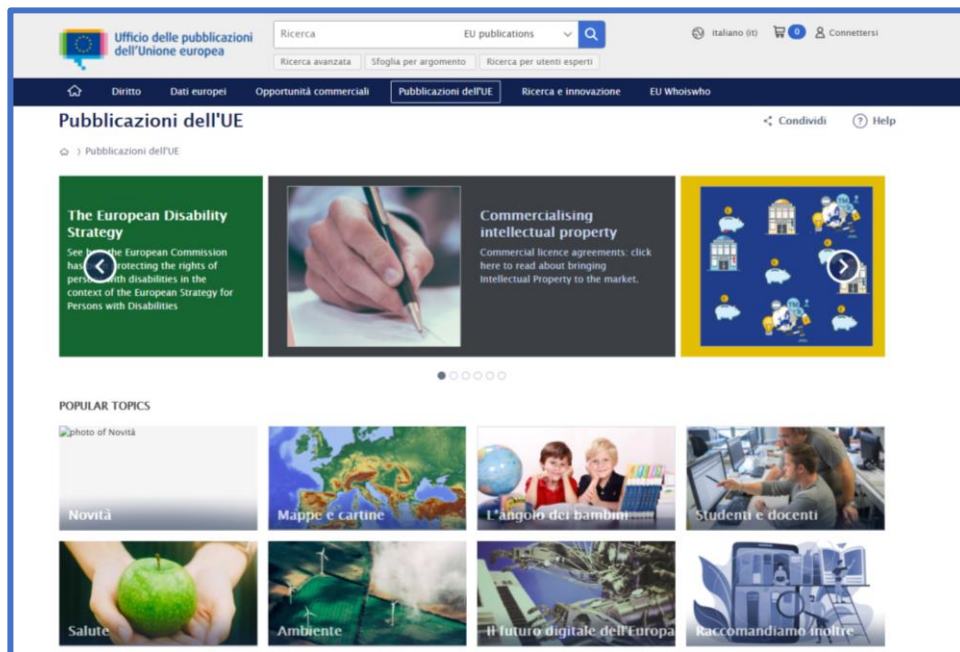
Ufficio delle pubblicazioni dell'Unione europea

Ricerca EU publications

Ricerca avanzata Sfoglia per argomento Ricerca per utenti esperti

italiano (it) 0 Connettersi

Diritto Dati europei Opportunità commerciali Pubblicazioni dell'UE Ricerca e innovazione EU Whoiswho

Pubblicazioni dell'UE

Condividi Help

Pubblicazioni dell'UE

The European Disability Strategy

See h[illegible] the European Commission has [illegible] protecting the rights of perso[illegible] with disabilities in the context of the European Strategy for Persons with Disabilities

Commercialising intellectual property

Commercial licence agreements: click here to read about bringing Intellectual Property to the market.

POPULAR TOPICS

photo of Novità

Novità

Mappe e cartine

L'angolo dei bambini

Studenti e docenti

Salute

Ambiente

Il futuro digitale dell'Europa

Raccomandiamo inoltre